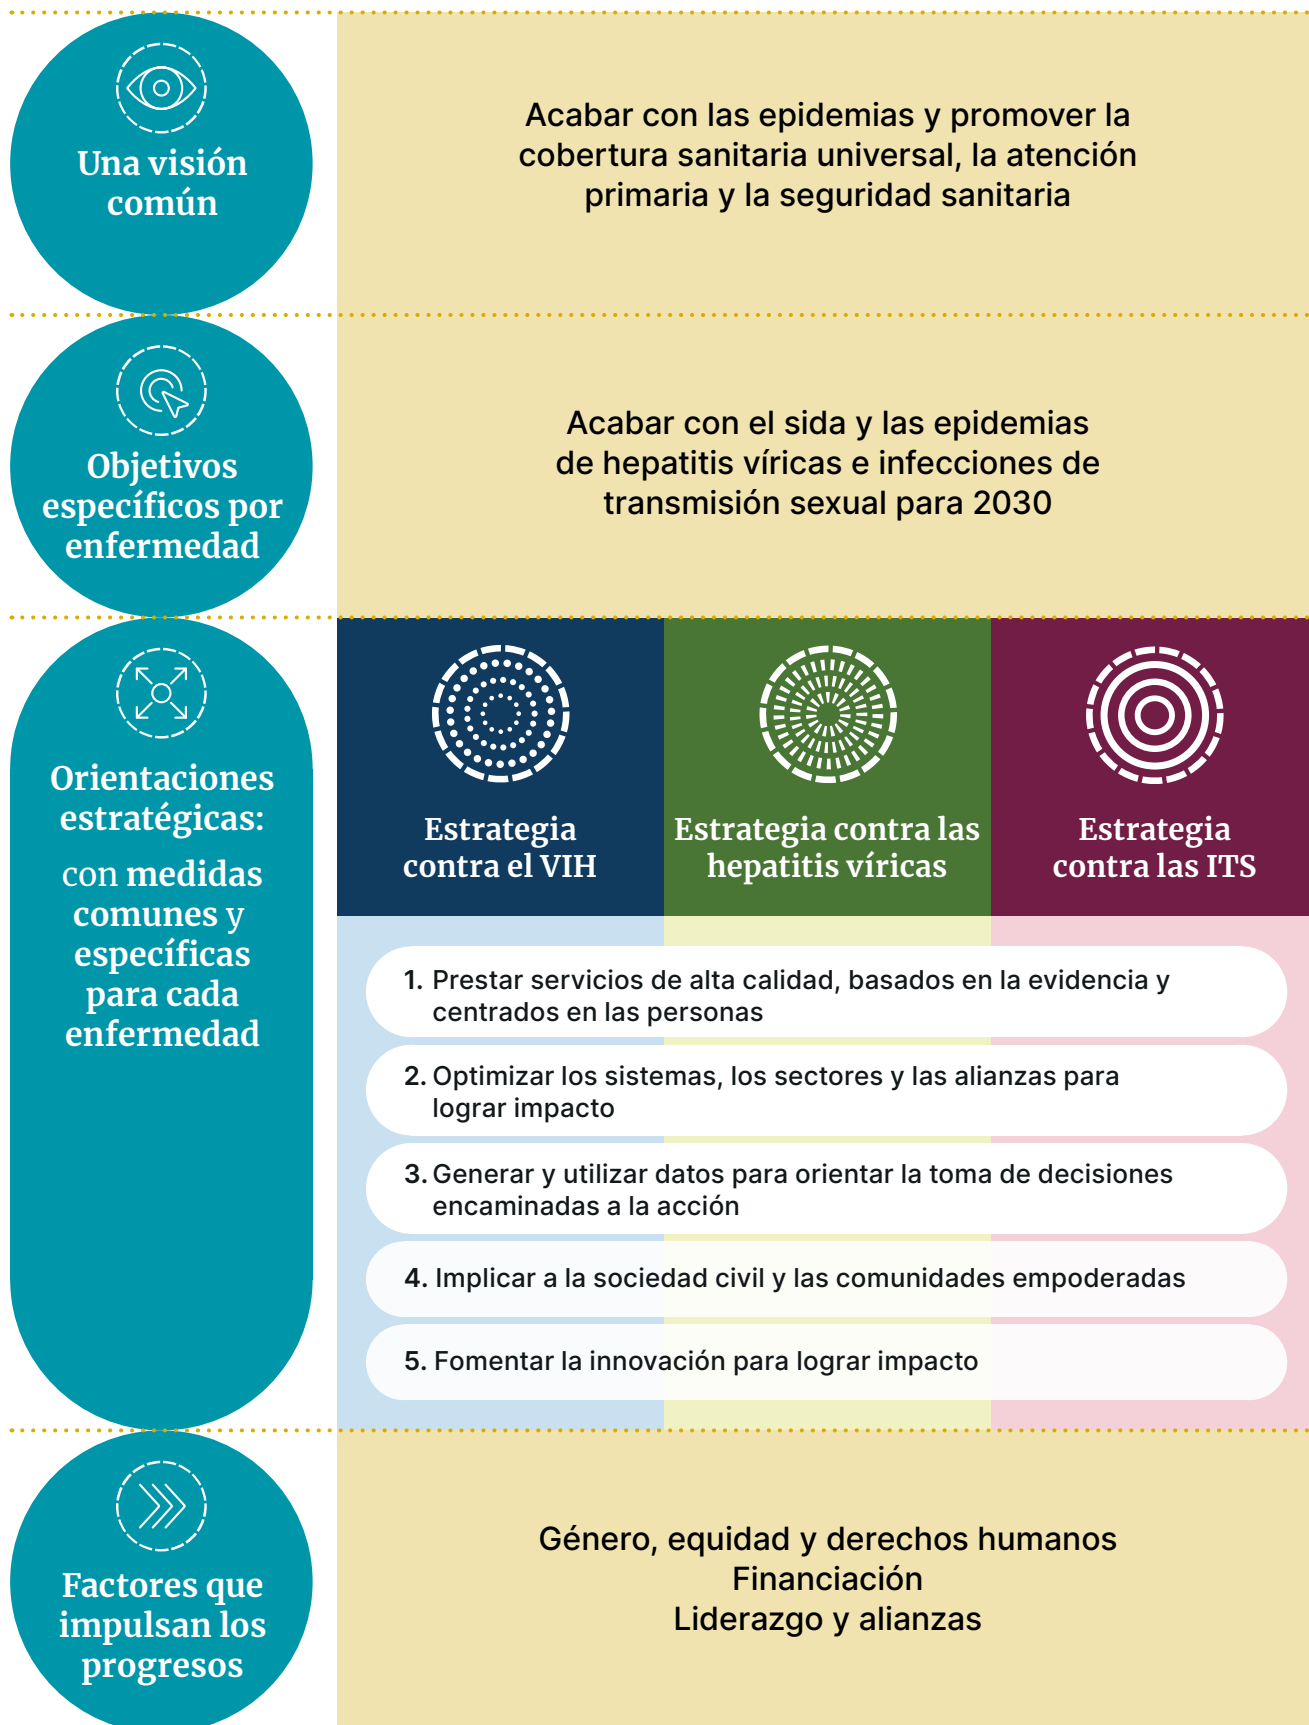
Una visión común

Acabar con las epidemias y promover la cobertura sanitaria universal, la atención primaria y la seguridad sanitaria

Objetivos específicos por enfermedad

Acabar con el sida y las epidemias de hepatitis víricas e infecciones de transmisión sexual para 2030

Orientaciones estratégicas:

con medidas comunes y específicas para cada enfermedad

Estrategia contra el VIH

Estrategia contra las hepatitis víricas

Estrategia contra las ITS

1. Prestar servicios de alta calidad, basados en la evidencia y centrados en las personas

2. Optimizar los sistemas, los sectores y las alianzas para lograr impacto

3. Generar y utilizar datos para orientar la toma de decisiones encaminadas a la acción

4. Implicar a la sociedad civil y las comunidades empoderadas

5. Fomentar la innovación para lograr impacto

Factores que impulsan los progresos

Género, equidad y derechos humanos
Financiación
Liderazgo y alianzas